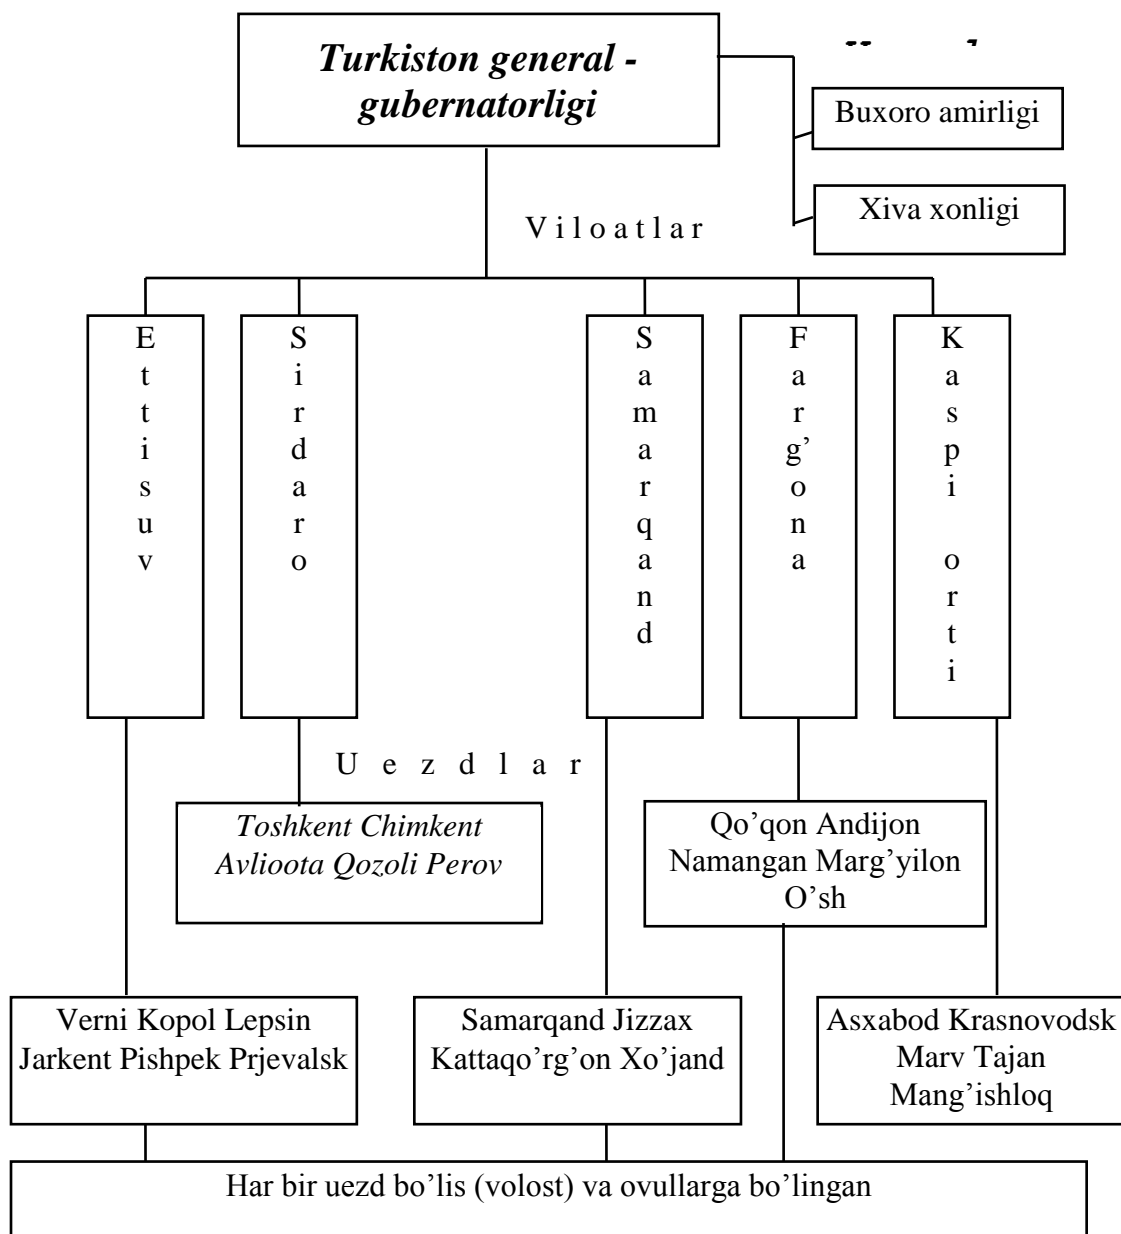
Turkiston general - gubernatorligi

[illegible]

Buxoro amirligi

Xiva xonligi

Viloatlar

Ettisuv

Sirdaro

Samarqand

Farg'ona

Kaspi orti

Uezdlar

Toshkent Chimkent Avlioota Qozoli Perov

Qo'qon Andijon Namangan Marg'ilon O'sh

Verni Kopol Lepsin Jarkent Pishpek Prjevalsk

Samarqand Jizzax Kattaqo'rg'on Xo'jand

Asxabod Krasnovodsk Marv Tajan Mang'ishloq

Har bir uezd bo'lis (volost) va ovullarga bo'lingan